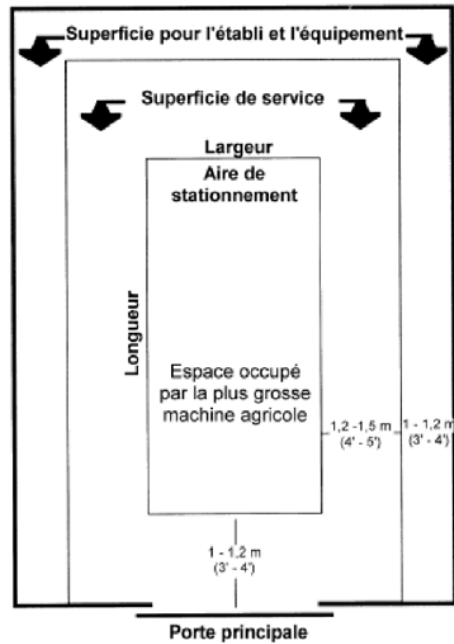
Superficie pour l'établi et l'équipement

Superficie de service

Largeur

Aire de stationnement

Longueur

Espace occupé par la plus grosse machine agricole

1,2 -1,5 m
(4' - 5')

1 - 1,2 m
(3' - 4')

1 - 1,2 m
(3' - 4')

Porte principale